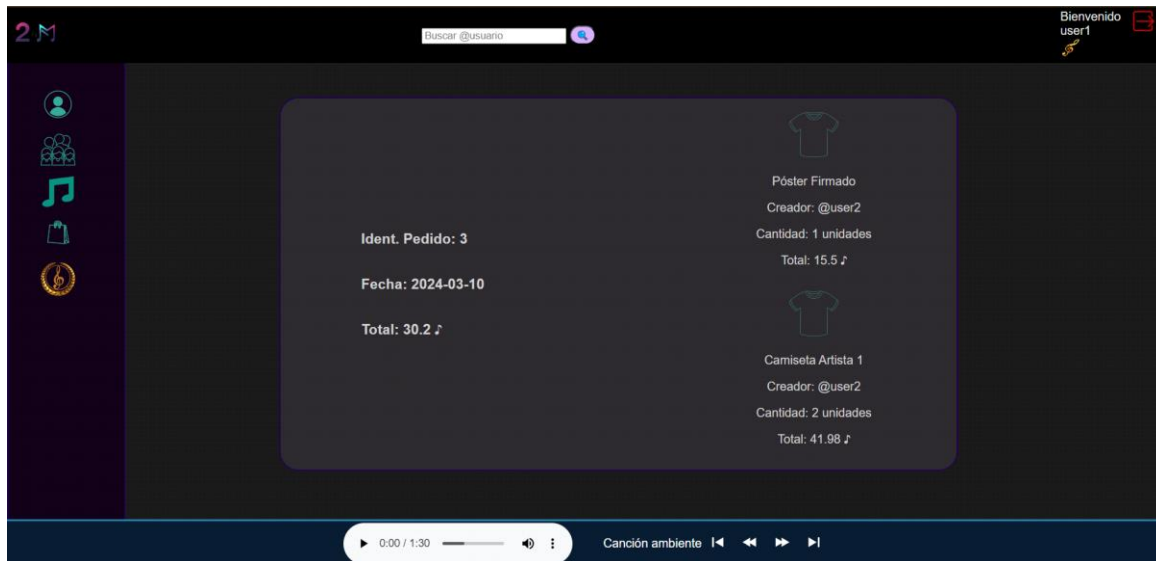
2M

Buscar @usuario

Bienvenido user1

Ident. Pedido: 3

Fecha: 2024-03-10

Total: 30.2 ♪

Póster Firmado

Creador: @user2

Cantidad: 1 unidades

Total: 15.5 ♪

Camiseta Artista 1

Creador: @user2

Cantidad: 2 unidades

Total: 41.98 ♪

0:00 / 1:30

Canción ambiente